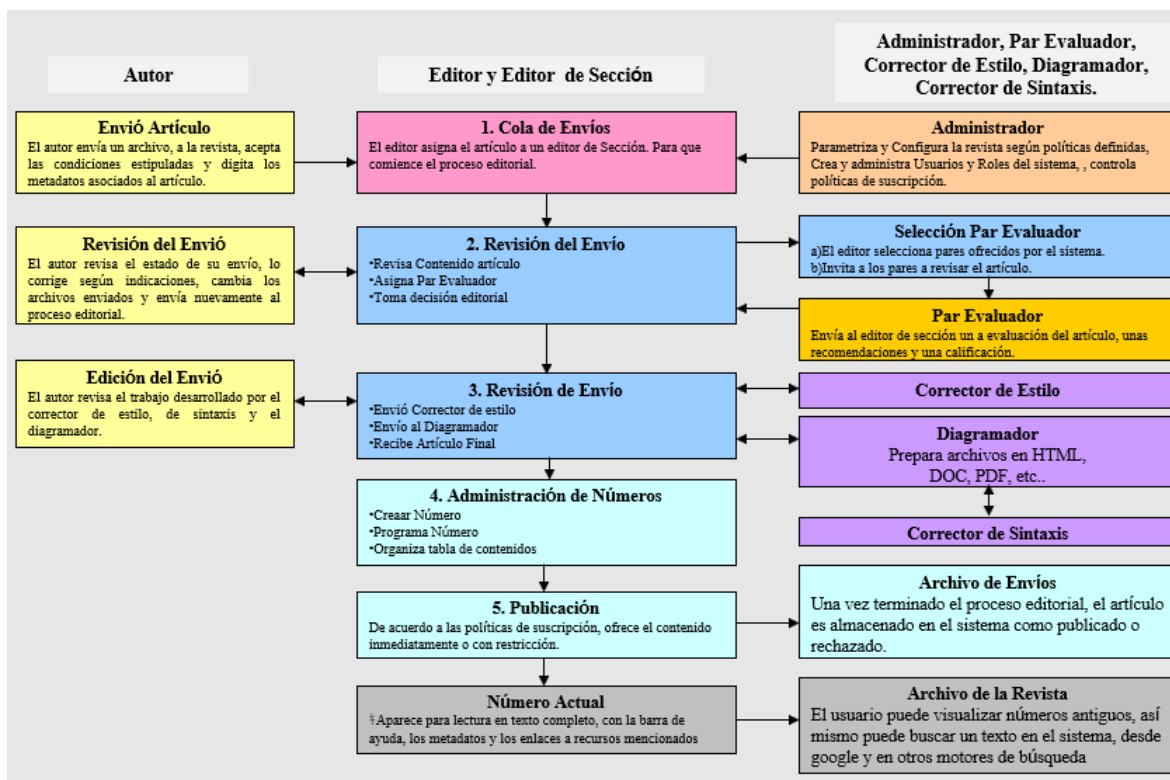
Autor

Editor y Editor de Sección

Administrador, Par Evaluador, Corrector de Estilo, Diagramador, Corrector de Sintaxis.

Envió Artículo
El autor envía un archivo, a la revista, acepta las condiciones estipuladas y digita los metadatos asociados al artículo.

1. Cola de Envíos
El editor asigna el artículo a un editor de Sección. Para que comience el proceso editorial.

Administrador
Parametriza y Configura la revista según políticas definidas, Crea y administra Usuarios y Roles del sistema, , controla políticas de suscripción.

Revisión del Envió
El autor revisa el estado de su envío, lo corrige según indicaciones, cambia los archivos enviados y envía nuevamente al proceso editorial.

2. Revisión del Envío
•Revisa Contenido artículo
•Asigna Par Evaluador
•Toma decisión editorial

Selección Par Evaluador
a)El editor selecciona pares ofrecidos por el sistema.
b)Invita a los pares a revisar el artículo.

Par Evaluador
Envía al editor de sección un a evaluación del artículo, unas recomendaciones y una calificación.

Edición del Envió
El autor revisa el trabajo desarrollado por el corrector de estilo, de sintaxis y el diagramador.

3. Revisión de Envío
•Envió Corrector de estilo
•Envío al Diagramador
•Recibe Artículo Final

Corrector de Estilo

Diagramador
Prepara archivos en HTML, DOC, PDF, etc..

Corrector de Sintaxis

4. Administración de Números
•Creaar Número
•Programa Número
•Organiza tabla de contenidos

5. Publicación
De acuerdo a las políticas de suscripción, ofrece el contenido inmediatamente o con restricción.

Archivo de Envíos
Una vez terminado el proceso editorial, el artículo es almacenado en el sistema como publicado o rechazado.

Número Actual
†Aparece para lectura en texto completo, con la barra de ayuda, los metadatos y los enlaces a recursos mencionados

Archivo de la Revista
El usuario puede visualizar números antiguos, así mismo puede buscar un texto en el sistema, desde google y en otros motores de búsqueda